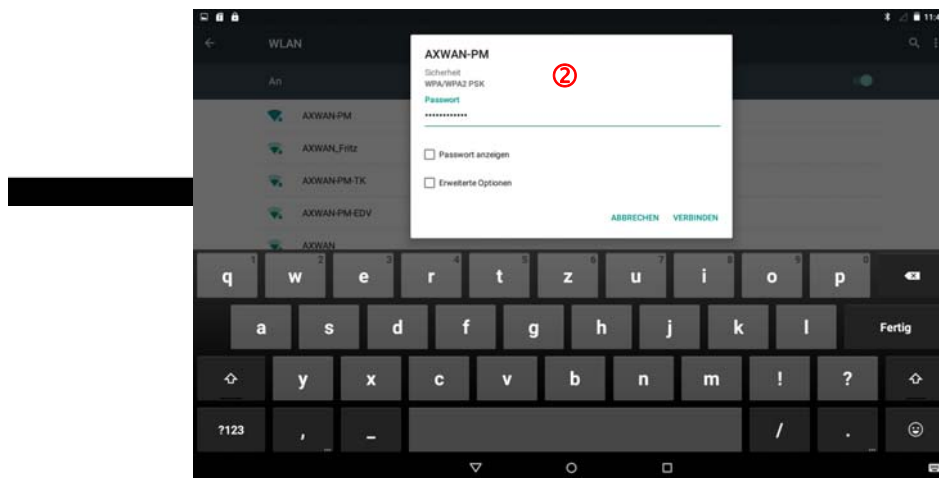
11:4

WLAN

An

AXWAN-PM

AXWAN_Fritz

AXWAN-PM-TK

AXWAN-PM-EDV

AXWAN

AXWAN-PM

②

Sicherheit
WPA/WPA2 PSK

Passwort
••••••••••••

Passwort anzeigen

Erweiterte Optionen

ABBRECHEN VERBINDEN

q 1 w 2 e 3 r 4 t 5 z 6 u 7 i 8 o 9 p 0

a s d f g h j k l Fertig

⇧ y x c v b n m ! ? ⇧

?123 , _ / .